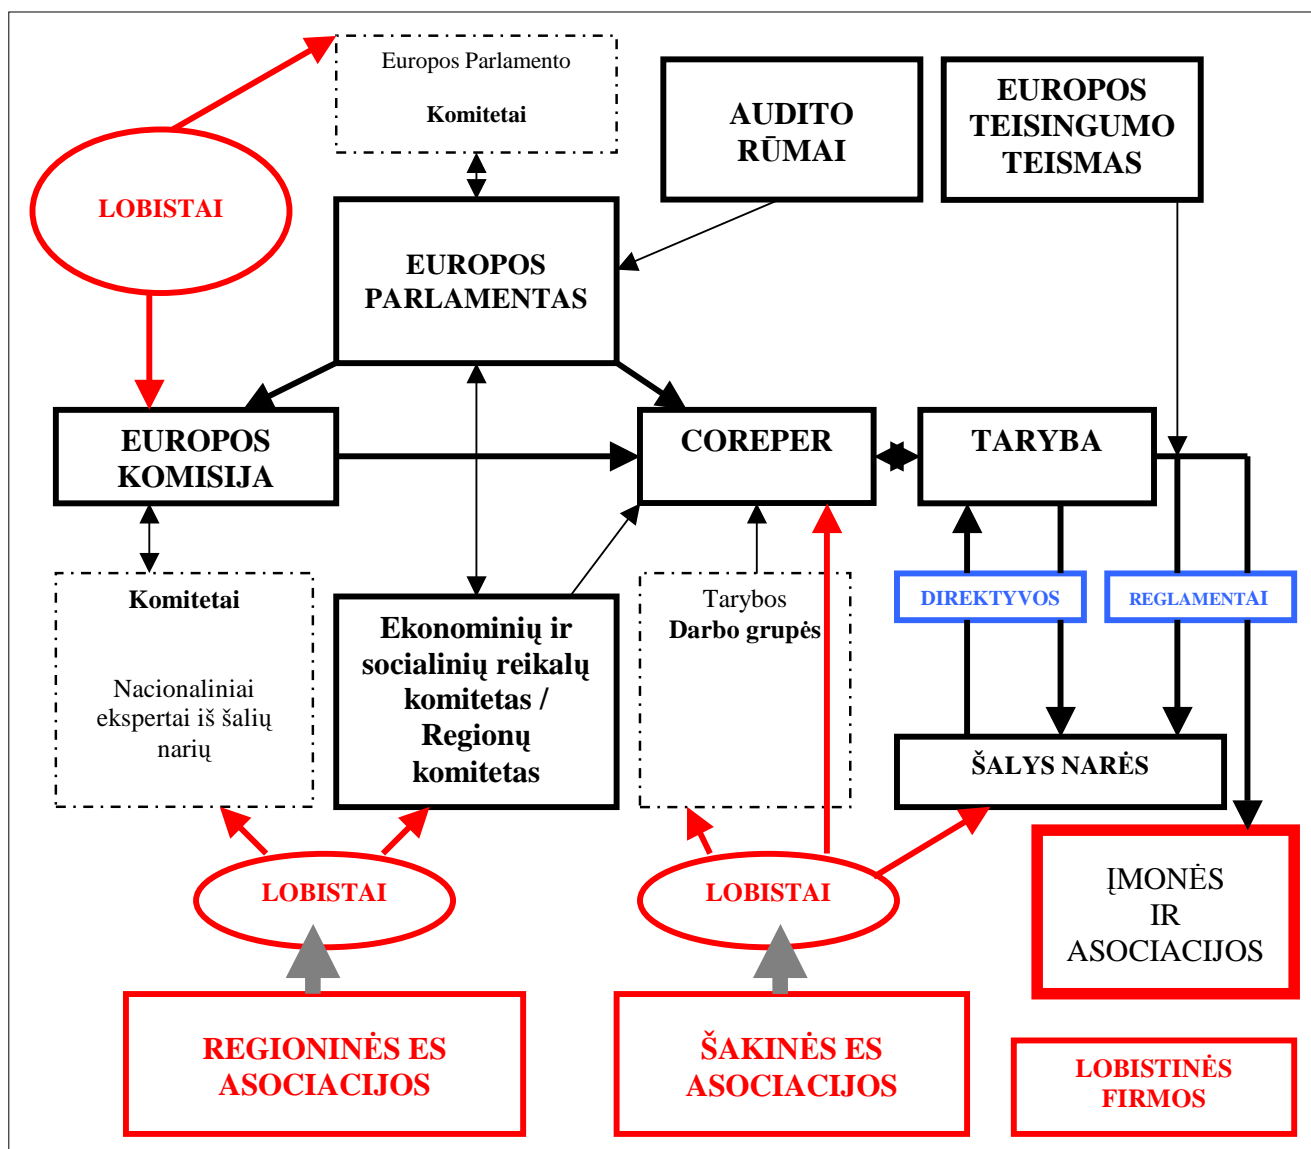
Europos Parlamento

Komitetai

LOBISTAI

AUDITO RŪMAI

EUROPOS TEISINGUMO TEISMAS

EUROPOS PARLAMENTAS

EUROPOS KOMISIJA

COREPER

TARYBA

Komitetai

Nacionaliniai ekspertai iš šalių narių

Ekonominių ir socialinių reikalų komitetas / Regionų komitetas

Tarybos Darbo grupės

DIREKTYVOS

REGLAMENTAI

ŠALYS NARĖS

LOBISTAI

LOBISTAI

ĮMONĖS IR ASOCIACIJOS

REGIONINĖS ES ASOCIACIJOS

ŠAKINĖS ES ASOCIACIJOS

LOBISTINĖS FIRMOS